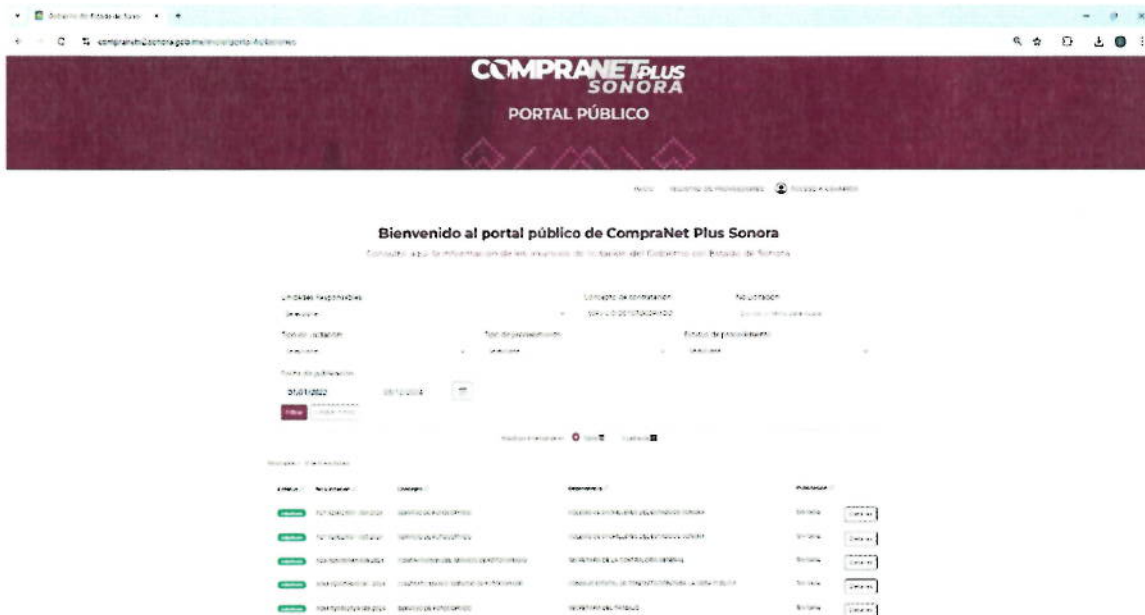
Gobierno del Estado de Sonora

compranet.sonora.gob.mx/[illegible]

COMPRANET PLUS SONORA

PORTAL PÚBLICO

Inicio Registro de Proveedores Acceso a CompraNet

Bienvenido al portal público de CompraNet Plus Sonora

Consulte aquí la información de los procesos de licitación del Gobierno del Estado de Sonora

Unidades responsables
Selecciona

Concepto de contratación
SERVICIO DE FOTOCOPIADO

No. Licitación
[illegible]

Tipo de licitación
Selecciona

Tipo de procedimiento
Selecciona

Estatus de procedimiento
Selecciona

Fecha de publicación
01/01/2022
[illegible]/2024

Filtrar Limpiar filtros

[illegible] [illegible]

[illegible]

| Estatus | No. Licitación | Concepto | Dependencia | Publicación | |
|---|---|---|---|---|---|
| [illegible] | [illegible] | SERVICIO DE FOTOCOPIADO | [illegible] | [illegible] | Detalles |
| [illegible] | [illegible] | SERVICIO DE FOTOCOPIADO | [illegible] | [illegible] | Detalles |
| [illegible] | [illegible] | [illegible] SERVICIO DE FOTOCOPIADO | SECRETARÍA DE LA CONTRALORÍA GENERAL | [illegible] | Detalles |
| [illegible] | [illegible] | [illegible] | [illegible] | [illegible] | Detalles |
| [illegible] | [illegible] | SERVICIO DE FOTOCOPIADO | SECRETARÍA DEL TRABAJO | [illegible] | Detalles |